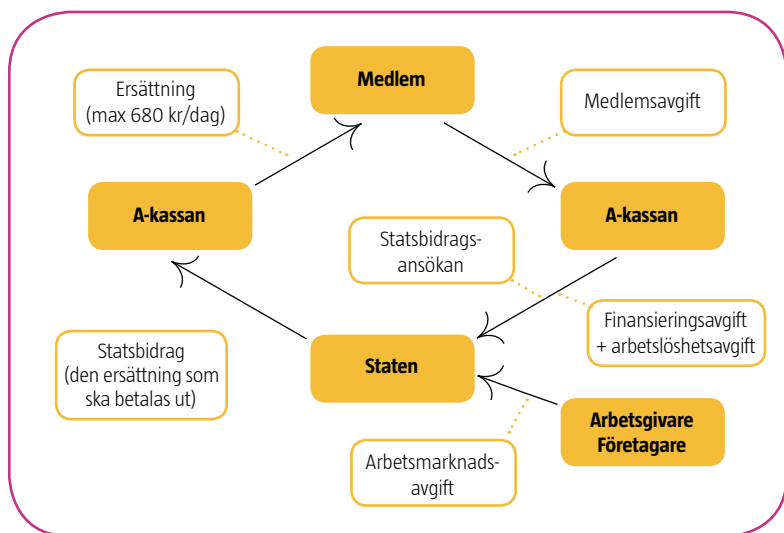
Medlem

Ersättning (max 680 kr/dag)

Medlemsavgift

A-kassan

A-kassan

Statsbidragsansökan

Finansieringsavgift + arbetslöshetsavgift

Statsbidrag (den ersättning som ska betalas ut)

Staten

Arbetsgivare Företagare

Arbetsmarknadsavgift